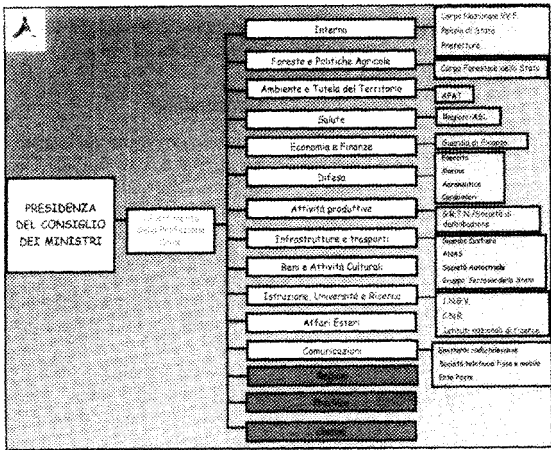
PRESIDENZA DEL CONSIGLIO DEI MINISTRI

Dipartimento della Protezione Civile

Interno

Corpo Nazionale VV.F.
Polizia di Stato
Prefetture

Foreste e Politiche Agricole

Corpo Forestale dello Stato

Ambiente e Tutela del Territorio

APAT

Salute

Regioni/ASL

Economia e Finanze

Guardia di Finanza

Difesa

Esercito
Marina
Aeronautica
Carabinieri

Attività produttive

GRTN/Società di distribuzione

Infrastrutture e trasporti

Guardia Costiera
ANAS
Società Autostrade
Gruppo Ferrovie dello Stato

Beni e Attività Culturali

Istruzione, Università e Ricerca

I.N.G.V.
C.N.R.
Istituto nazionale di ricerca

Affari Esteri

Comunicazioni

Emittenti radiotelevisive
Società telefoniche fisse e mobile
Poste

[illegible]
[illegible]
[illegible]